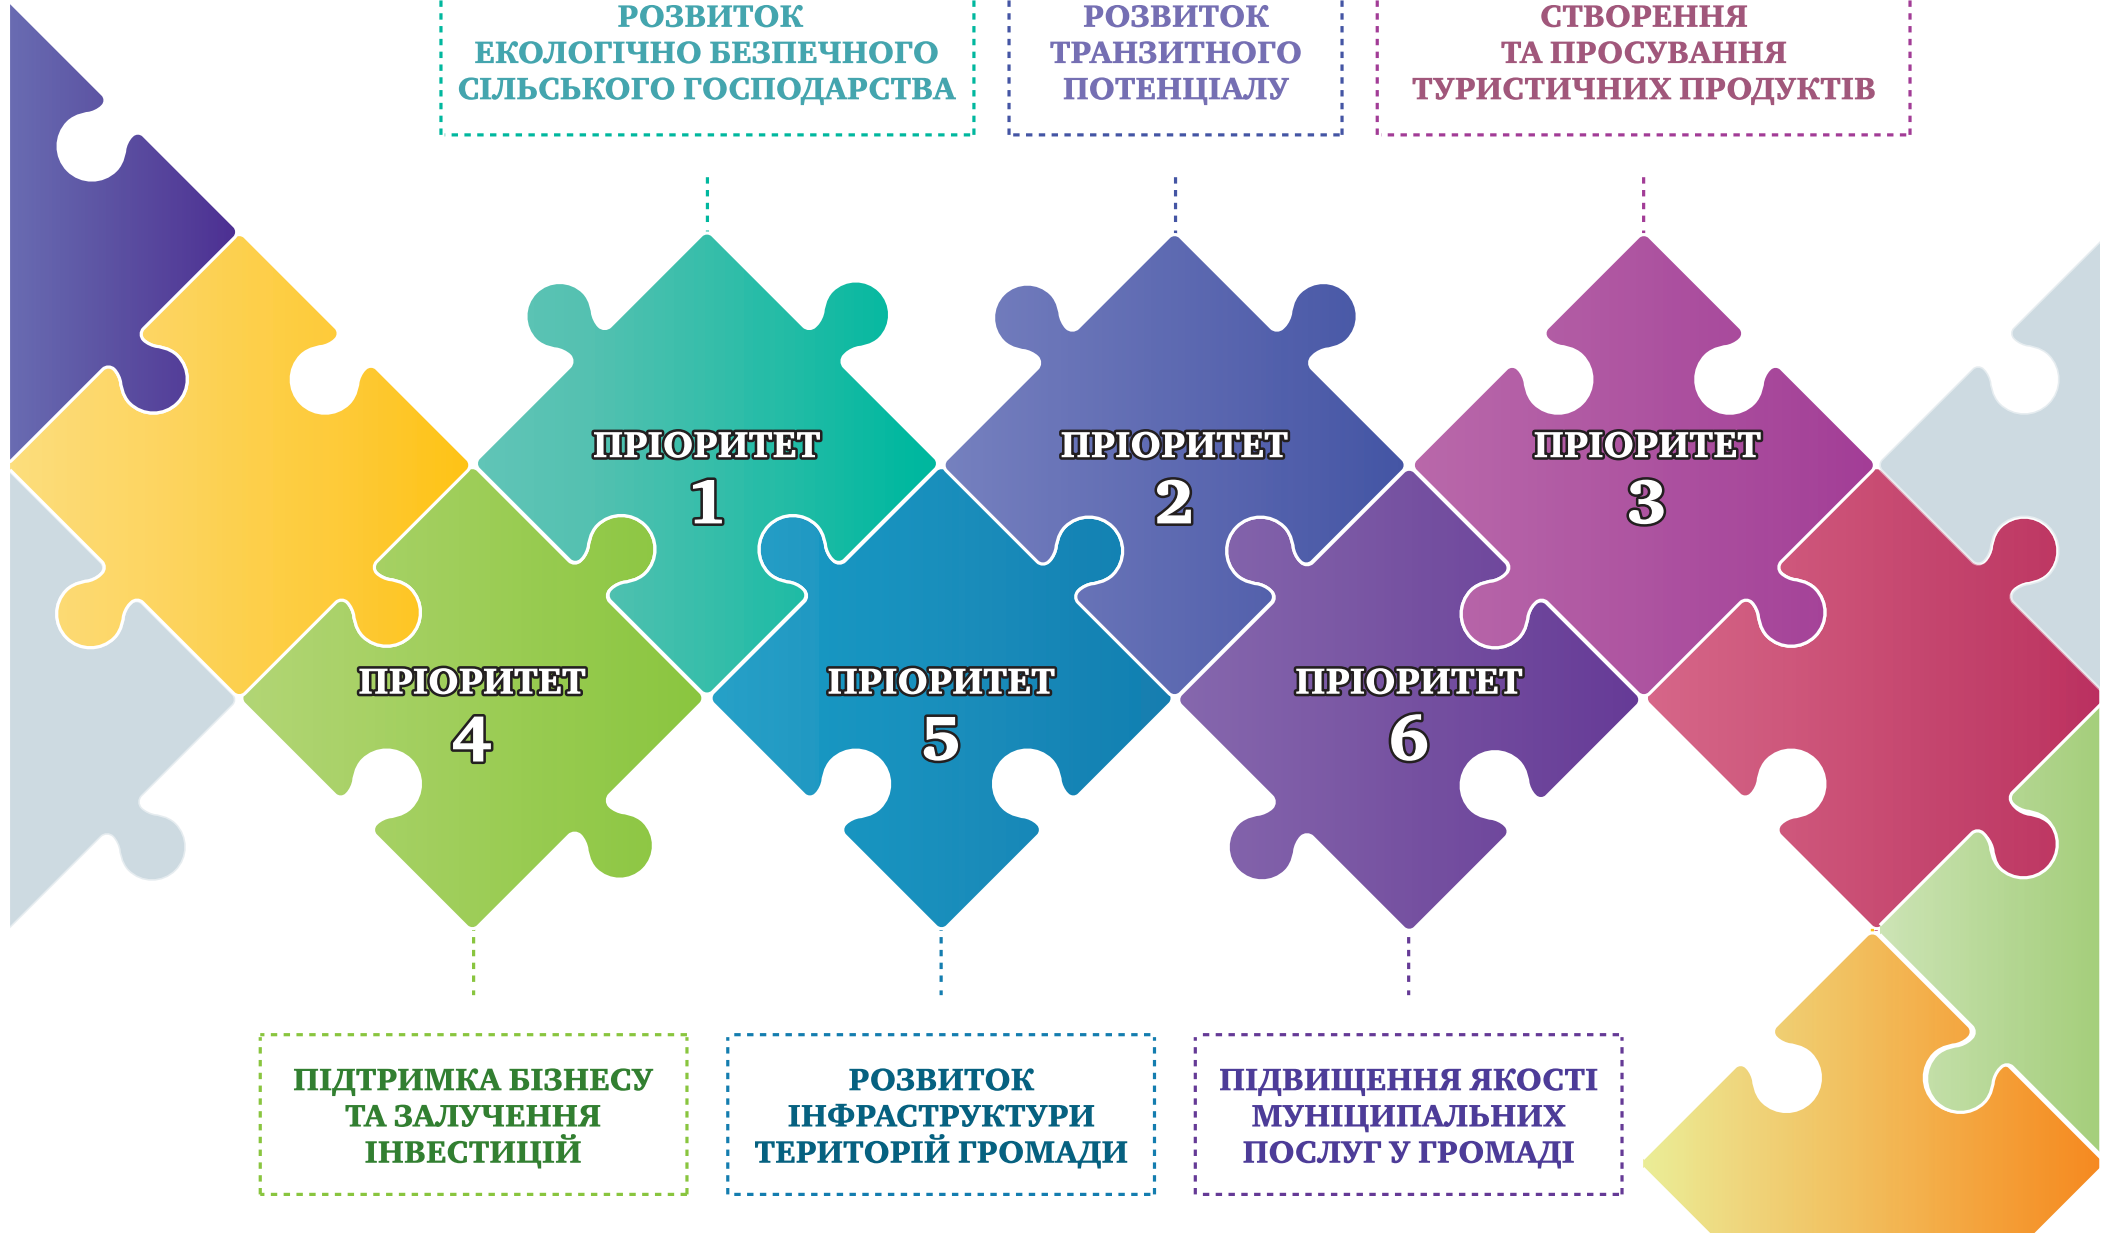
РОЗВИТОК ЕКОЛОГІЧНО БЕЗПЕЧНОГО СІЛЬСЬКОГО ГОСПОДАРСТВА

РОЗВИТОК ТРАНЗИТНОГО ПОТЕНЦІАЛУ

СТВОРЕННЯ ТА ПРОСУВАННЯ ТУРИСТИЧНИХ ПРОДУКТІВ

ПРІОРИТЕТ 1

ПРІОРИТЕТ 2

ПРІОРИТЕТ 3

ПРІОРИТЕТ 4

ПРІОРИТЕТ 5

ПРІОРИТЕТ 6

ПІДТРИМКА БІЗНЕСУ ТА ЗАЛУЧЕННЯ ІНВЕСТИЦІЙ

РОЗВИТОК ІНФРАСТРУКТУРИ ТЕРИТОРІЙ ГРОМАДИ

ПІДВИЩЕННЯ ЯКОСТІ МУНІЦИПАЛЬНИХ ПОСЛУГ У ГРОМАДІ